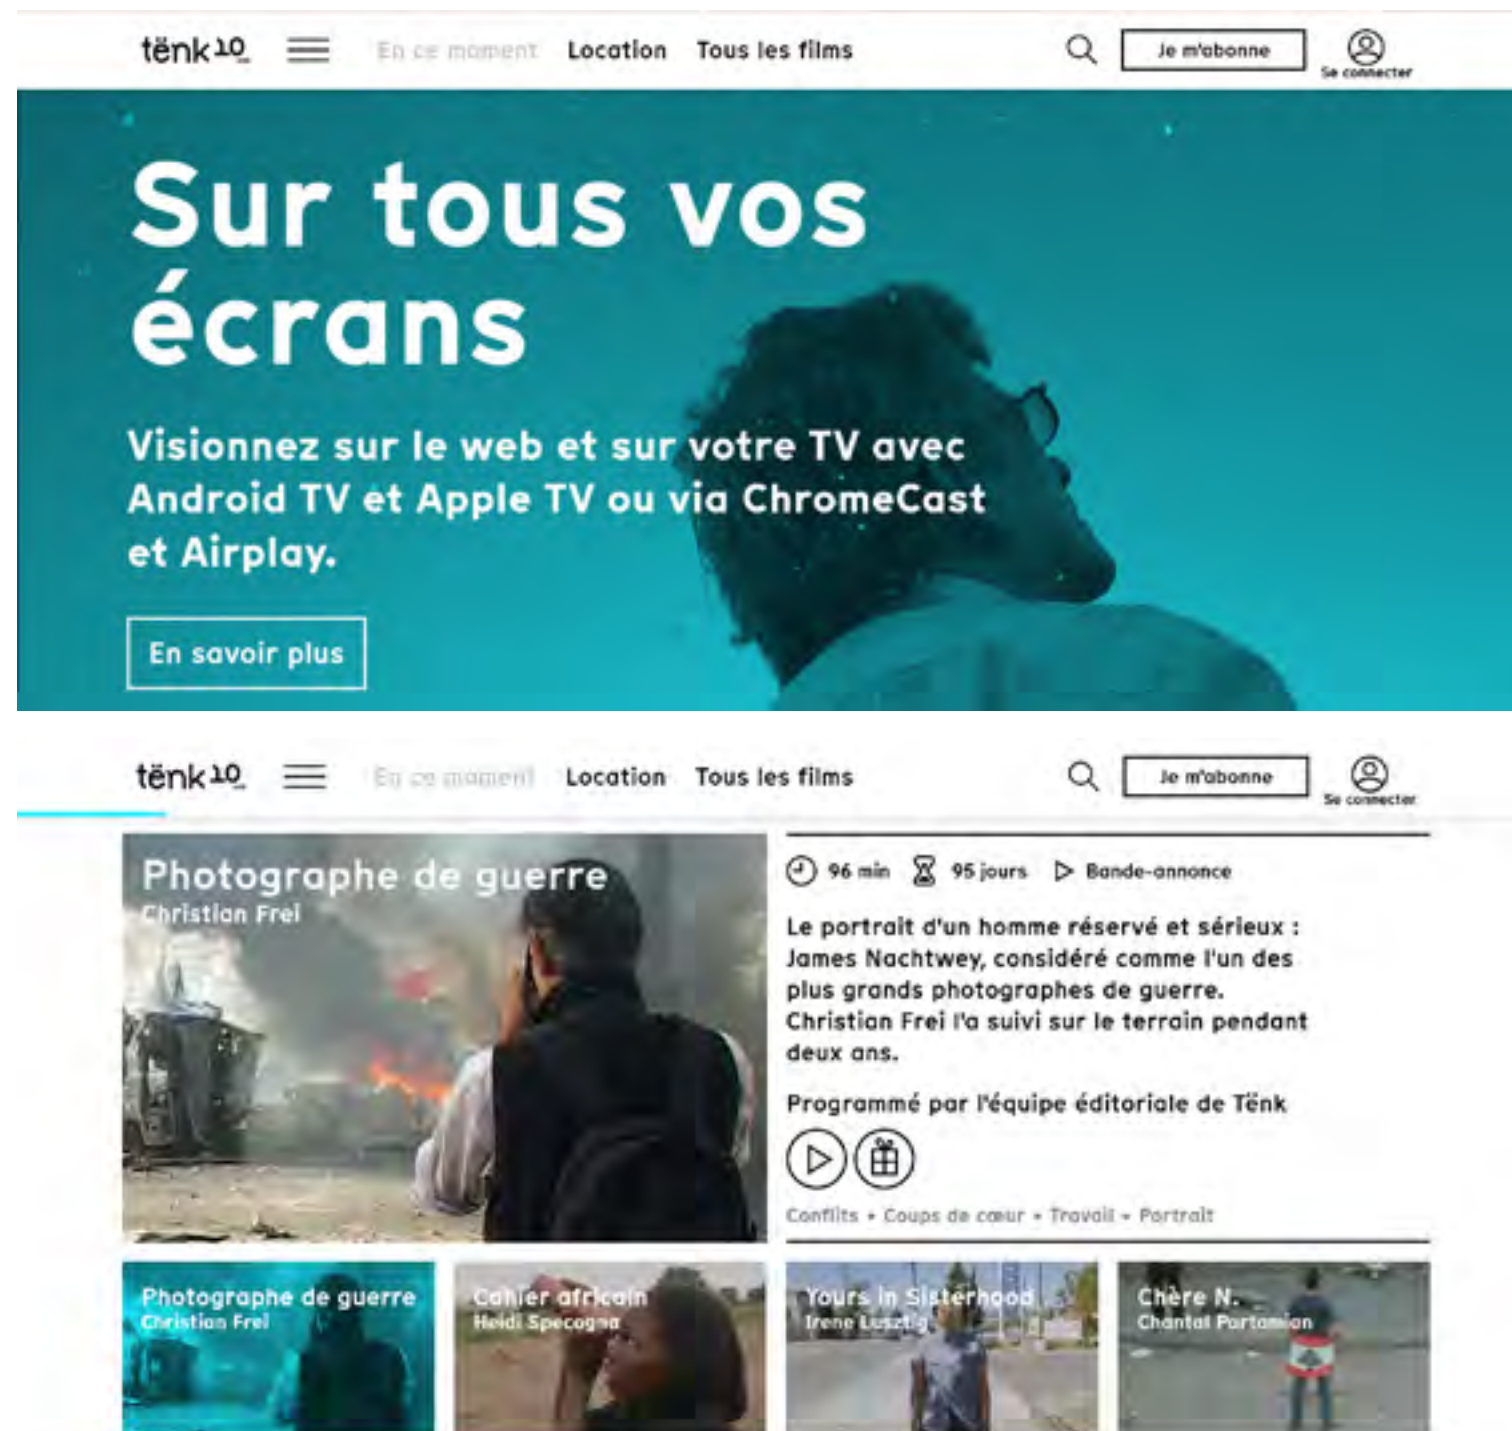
tënk 10

En ce moment Location Tous les films

Je m'abonne

Se connecter

Sur tous vos écrans

Visionnez sur le web et sur votre TV avec Android TV et Apple TV ou via ChromeCast et Airplay.

En savoir plus

tënk 10

En ce moment Location Tous les films

Je m'abonne

Se connecter

Photographe de guerre
Christian Frei

96 min 95 jours Bande-annonce

Le portrait d'un homme réservé et sérieux : James Nachtwey, considéré comme l'un des plus grands photographes de guerre. Christian Frei l'a suivi sur le terrain pendant deux ans.

Programmé par l'équipe éditoriale de Tënk

Conflits • Coups de cœur • Travail • Portrait

Photographe de guerre
Christian Frei

Cahier africain
Heidi Specogna

Yours in Sisterhood
Irene Lusztig

Chère N.
Chantal Partamian